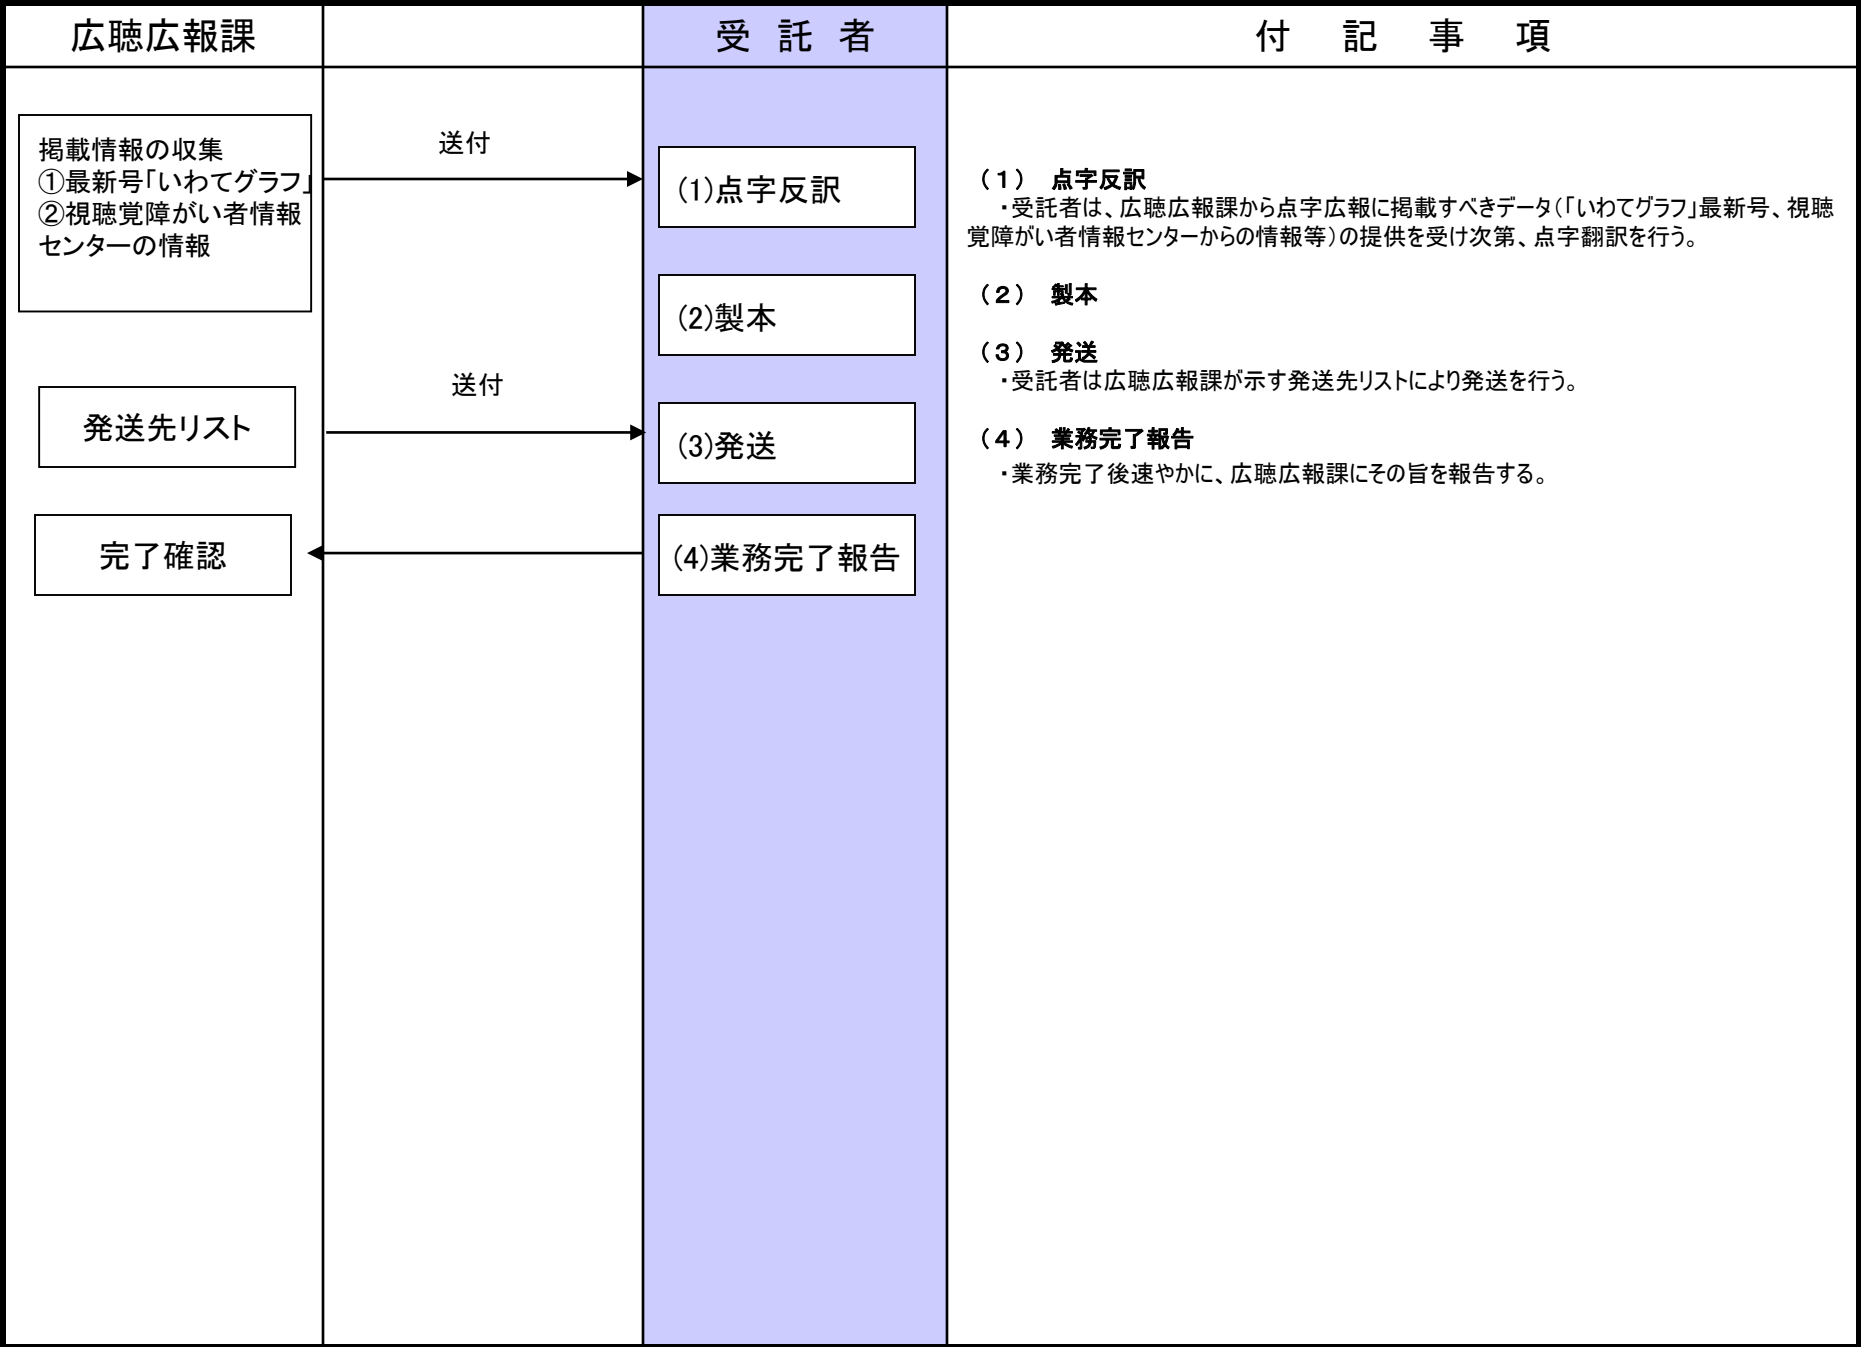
| 広聴広報課 | | 受 託 者 | 付 記 事 項 |
|---|---|---|---|

掲載情報の収集
①最新号「いわてグラフ」
②視聴覚障がい者情報センターの情報

送付

(1)点字反訳

(2)製本

発送先リスト

送付

(3)発送

完了確認

(4)業務完了報告

（1） 点字反訳
・受託者は、広聴広報課から点字広報に掲載すべきデータ（「いわてグラフ」最新号、視聴覚障がい者情報センターからの情報等）の提供を受け次第、点字翻訳を行う。

（2） 製本

（3） 発送
・受託者は広聴広報課が示す発送先リストにより発送を行う。

（4） 業務完了報告
・業務完了後速やかに、広聴広報課にその旨を報告する。